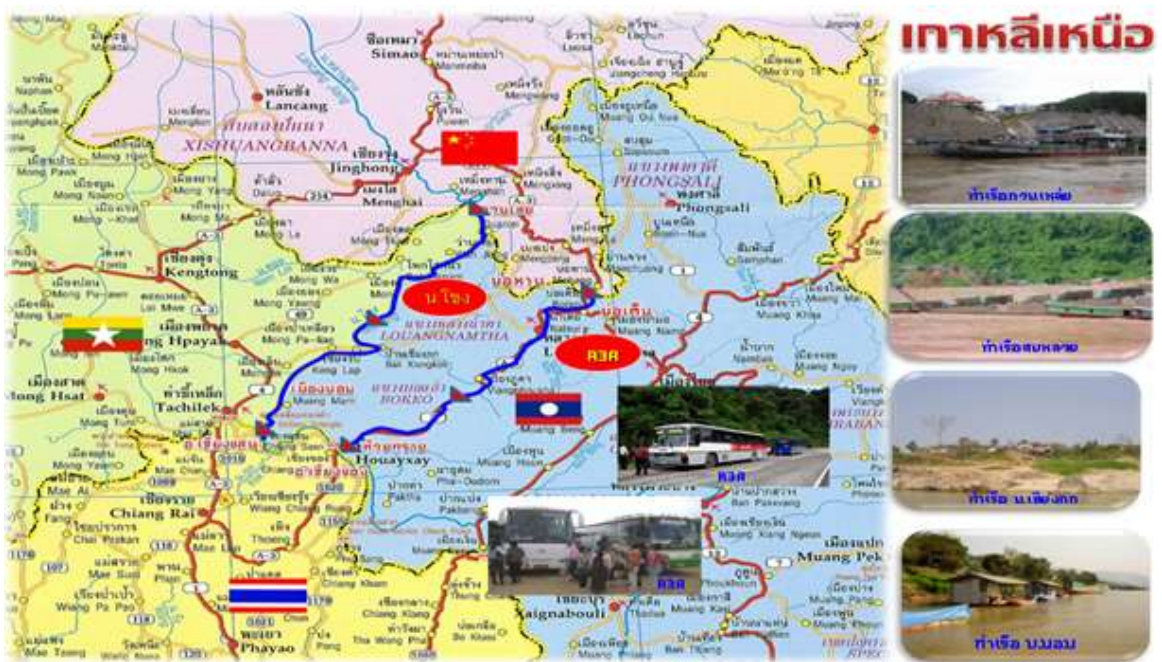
เกาหลีเหนือ

ท่าเรือกวนเหล่ย

ท่าเรือสบหลวย

ท่าเรือ น.เพิ่งกก

ท่าเรือ บมอม

ซือเหมา
Simao

หลันซัง
Lancang

สิบสองปันนา
XISHUANGBANNA

เชียงรุ่ง
Jinghong

เมงไห
Menghai

แขวงพงสาลี
PHONGSALI

Phongsali

น.โขง

บ่อหาน

บ่อเต็น

R3A

แขวงหลวงน้ำทา
LOUANGNAMTHA

แขวงบ่อแก้ว
BOKEO

เชียงตุง
Kengtong

Tachilek

ท่าขี้เหล็ก

เมืองสาด
Mong Hsat

Mong Hpayak

Houayxay

ห้วยทราย

เชียงแสน

เชียงของ

เชียงราย
Chiang Rai

พะเยา
Phayao

Luang Namtha

Muang Sing

Muang Mom

เมืองมอม

Pakbeng

Xaignabouli

Muang Pek

Oudomxay

Muang Houn

Pakbeng

Mengla

Mengpeng

Wiang Pa Pao

Chiang Kham

Thoeng

Mae Chan

Mae Sai

Mong La

Kang Lap

Namtha

R3A

R3A